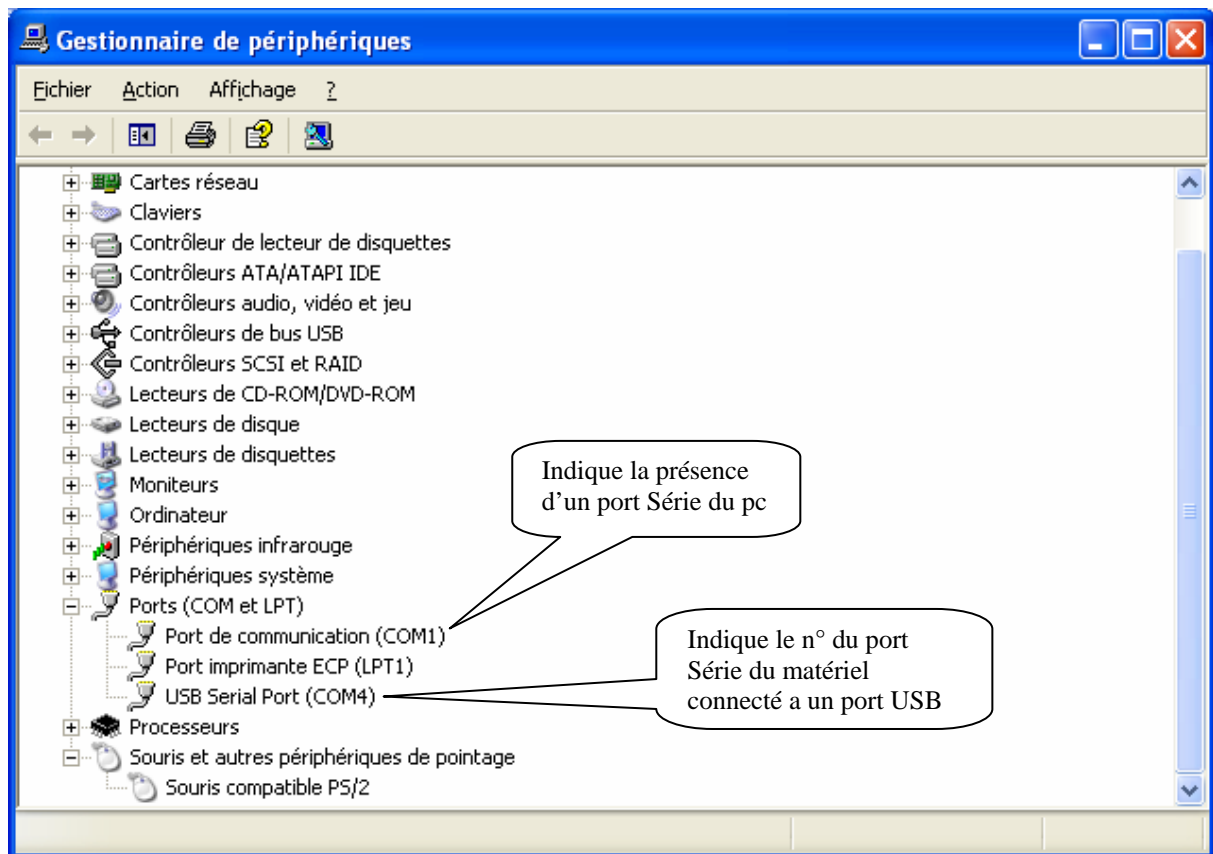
Gestionnaire de périphériques

Fichier Action Affichage ?

Cartes réseau
Claviers
Contrôleur de lecteur de disquettes
Contrôleurs ATA/ATAPI IDE
Contrôleurs audio, vidéo et jeu
Contrôleurs de bus USB
Contrôleurs SCSI et RAID
Lecteurs de CD-ROM/DVD-ROM
Lecteurs de disque
Lecteurs de disquettes
Moniteurs
Ordinateur
Périphériques infrarouge
Périphériques système
Ports (COM et LPT)
Port de communication (COM1)
Port imprimante ECP (LPT1)
USB Serial Port (COM4)
Processeurs
Souris et autres périphériques de pointage
Souris compatible PS/2

Indique la présence d'un port Série du pc

Indique le n° du port Série du matériel connecté a un port USB